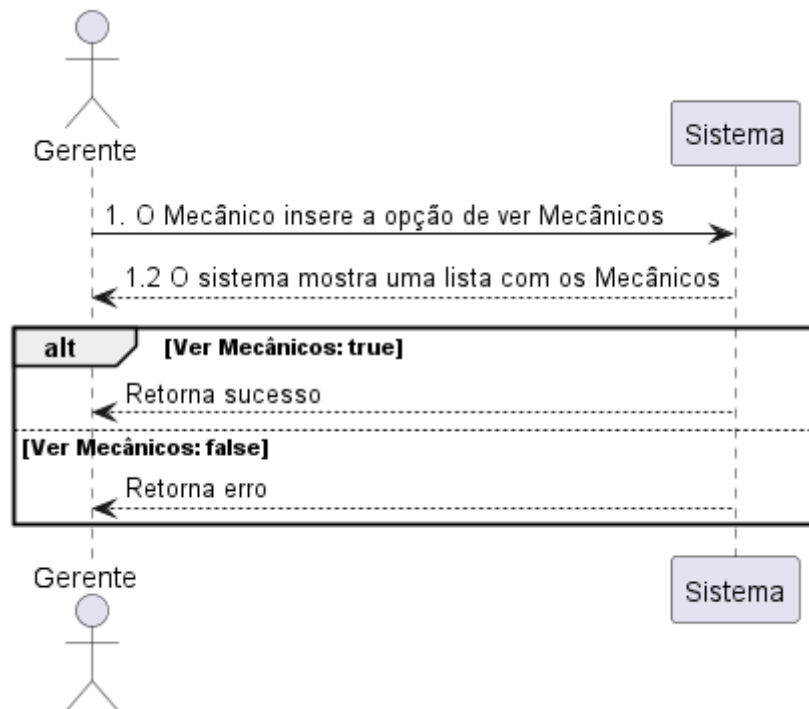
Gerente

Sistema

1. O Mecânico insere a opção de ver Mecânicos

1.2 O sistema mostra uma lista com os Mecânicos

alt

[Ver Mecânicos: true]

Retorna sucesso

[Ver Mecânicos: false]

Retorna erro

Gerente

Sistema